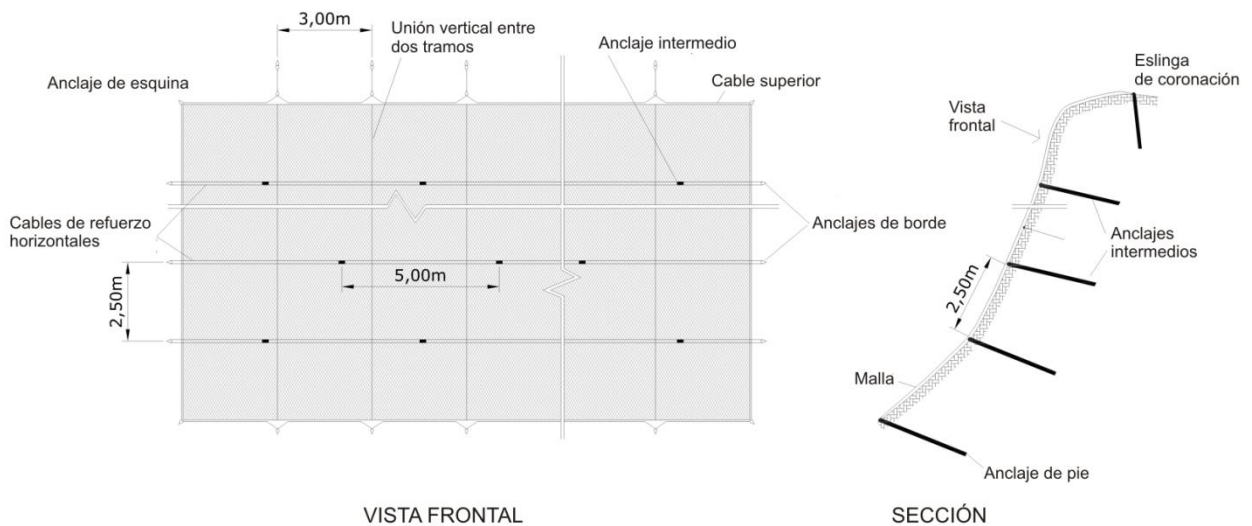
3,00m

Unión vertical entre dos tramos

Anclaje intermedio

Anclaje de esquina

Cable superior

Cables de refuerzo horizontales

Anclajes de borde

2,50m

5,00m

VISTA FRONTAL

Eslinga de coronación

Vista frontal

Anclajes intermedios

2,50m

Malla

Anclaje de pie

SECCIÓN